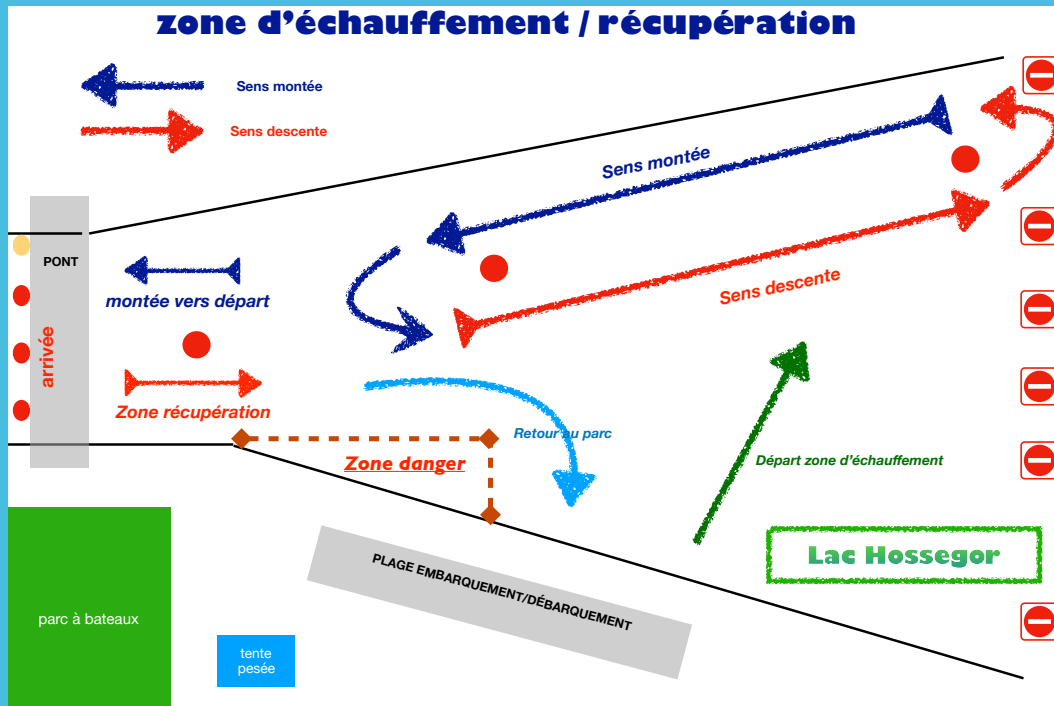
zone d'échauffement / récupération

Sens montée

Sens descente

Sens montée

Sens descente

PONT

arrivée

montée vers départ

Zone récupération

Zone danger

Retour au parc

Départ zone d'échauffement

Lac Hossegor

PLAGE EMBARQUEMENT/DÉBARQUEMENT

parc à bateaux

tente pesée